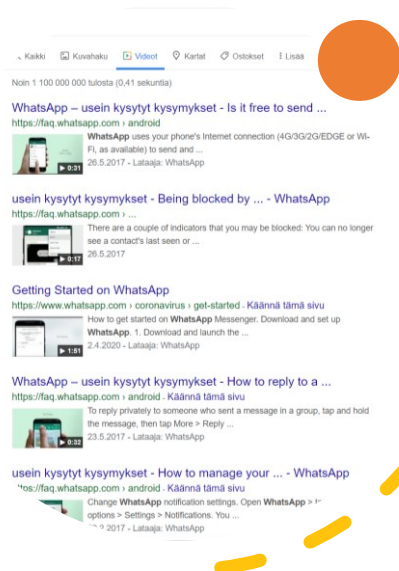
Kaikki Kuvahaku Videot Kartat Ostokset Lisää

Noin 1 100 000 000 tulosta (0,41 sekuntia)

WhatsApp – usein kysytyt kysymykset - Is it free to send ...
https://faq.whatsapp.com › android
0:31
WhatsApp uses your phone's Internet connection (4G/3G/2G/EDGE or Wi-Fi, as available) to send and ...
26.5.2017 - Lataaja: WhatsApp

usein kysytyt kysymykset - Being blocked by ... - WhatsApp
https://faq.whatsapp.com › android
0:17
There are a couple of indicators that you may be blocked: You can no longer see a contact's last seen or ...
26.5.2017

Getting Started on WhatsApp
https://www.whatsapp.com › coronavirus › get-started · Käännä tämä sivu
1:51
How to get started on WhatsApp Messenger. Download and set up WhatsApp. 1. Download and launch the ...
2.4.2020 - Lataaja: WhatsApp

WhatsApp – usein kysytyt kysymykset - How to reply to a ...
https://faq.whatsapp.com › android · Käännä tämä sivu
0:32
To reply privately to someone who sent a message in a group, tap and hold the message, then tap More > Reply ...
23.5.2017 - Lataaja: WhatsApp

usein kysytyt kysymykset - How to manage your ... - WhatsApp
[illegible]tps://faq.whatsapp.com › android · Käännä tämä sivu
Change WhatsApp notification settings. Open WhatsApp > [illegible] options > Settings > Notifications. You ...
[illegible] - Lataaja: WhatsApp